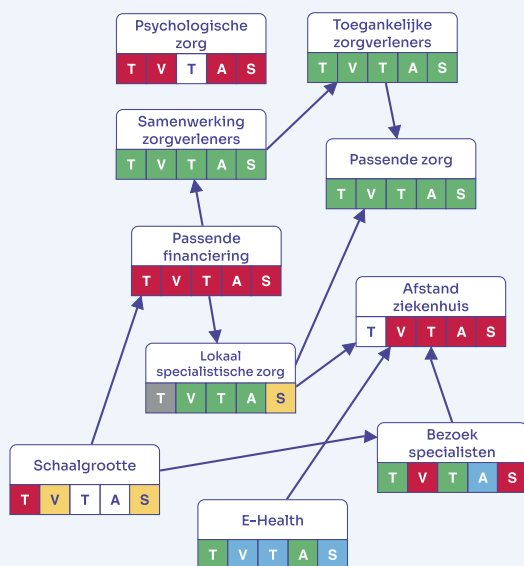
Psychologische zorg

| T | V | T | A | S |
|---|---|---|---|---|

Toegankelijke zorgverleners

| T | V | T | A | S |
|---|---|---|---|---|

Samenwerking zorgverleners

| T | V | T | A | S |
|---|---|---|---|---|

Passende zorg

| T | V | T | A | S |
|---|---|---|---|---|

Passende financiering

| T | V | T | A | S |
|---|---|---|---|---|

Afstand ziekenhuis

| T | V | T | A | S |
|---|---|---|---|---|

Lokaal specialistische zorg

| T | V | T | A | S |
|---|---|---|---|---|

Schaalgrootte

| T | V | T | A | S |
|---|---|---|---|---|

Bezoek specialisten

| T | V | T | A | S |
|---|---|---|---|---|

E-Health

| T | V | T | A | S |
|---|---|---|---|---|